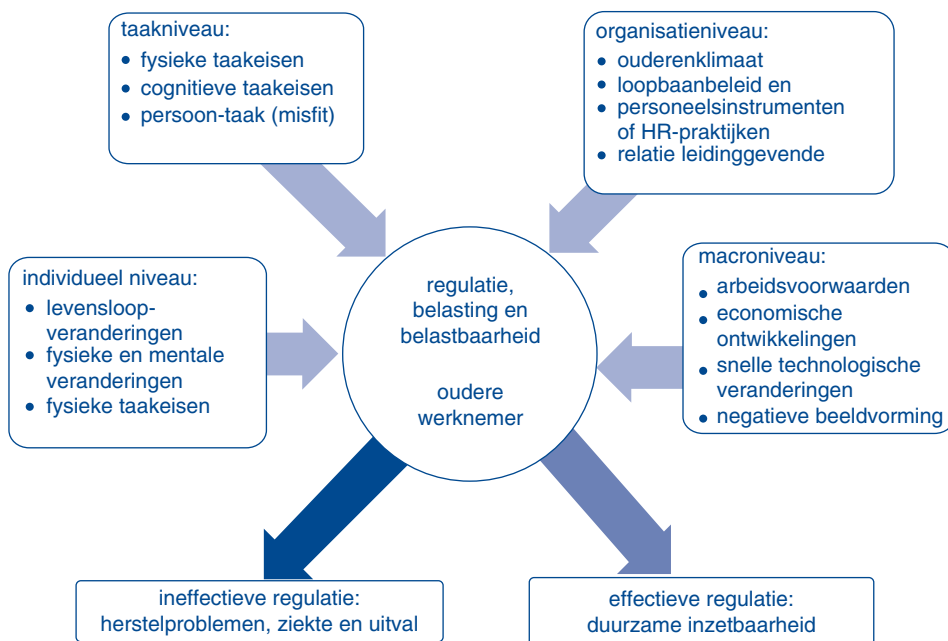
taakniveau:
- fysieke taakeisen
- cognitieve taakeisen
- persoon-taak (misfit)

organisatieniveau:
- ouderenklimaat
- loopbaanbeleid en
- personeelsinstrumenten of HR-praktijken
- relatie leidinggevende

individueel niveau:
- levensloopveranderingen
- fysieke en mentale veranderingen
- fysieke taakeisen

regulatie, belasting en belastbaarheid

oudere werknemer

macroniveau:
- arbeidsvoorwaarden
- economische ontwikkelingen
- snelle technologische veranderingen
- negatieve beeldvorming

ineffectieve regulatie: herstelproblemen, ziekte en uitval

effectieve regulatie: duurzame inzetbaarheid